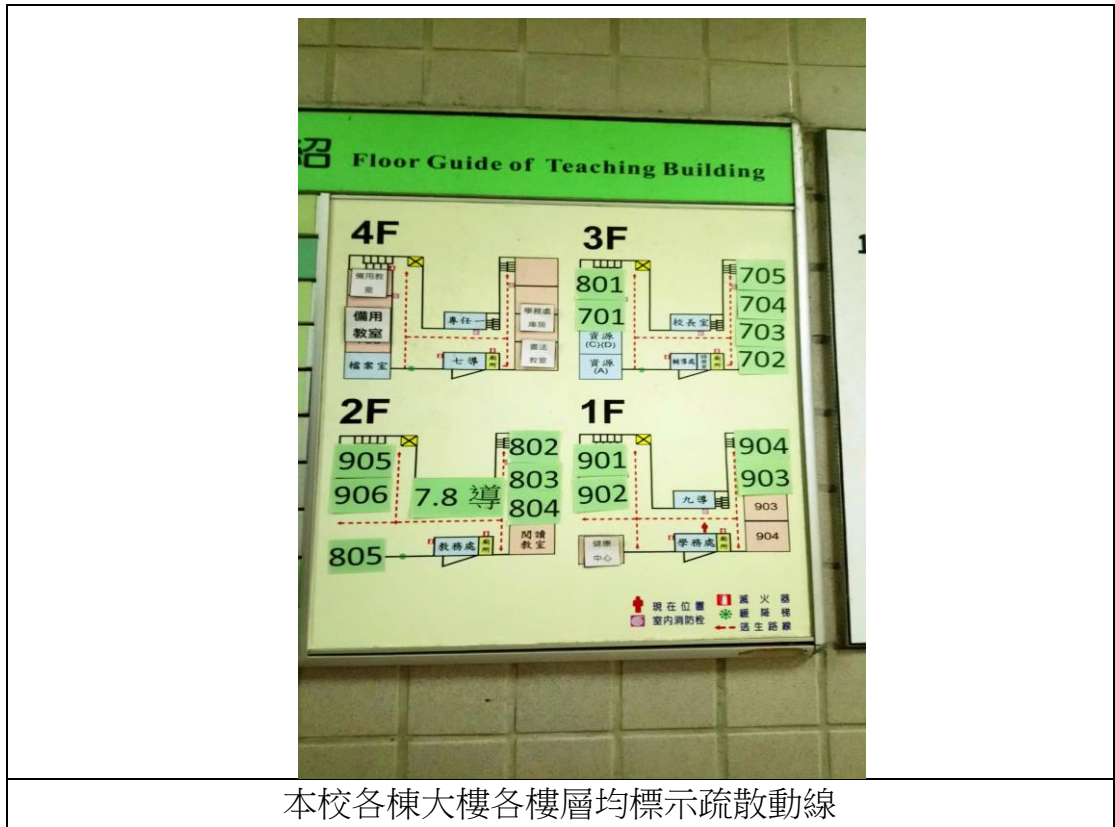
紹 Floor Guide of Teaching Building

4F
備用教室
備用教室
專任一
學務處庫房
書法教室
檔案室
七導

3F
801
701
資源(C)(D)
資源(A)
校長室
輔導處
705
704
703
702

2F
905
906
7.8 導
802
803
804
805
教務處
閱讀教室

1F
901
902
九導
健康中心
學務處
904
903
903
904

現在位置
室內消防栓
滅火器
緩降梯
逃生路線

1

本校各棟大樓各樓層均標示疏散動線